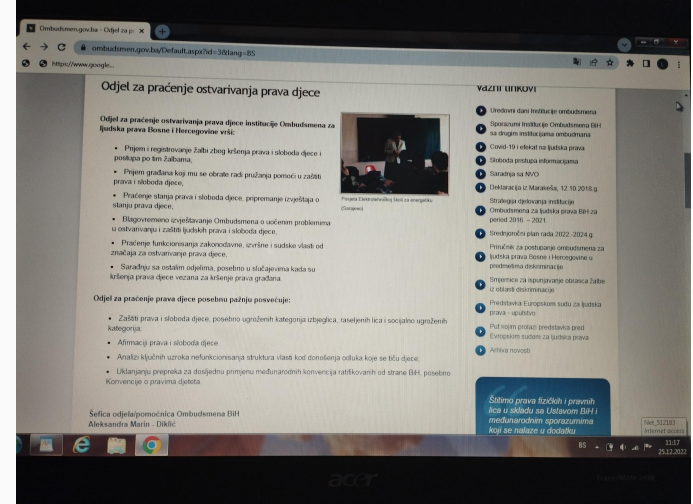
Ombudsmen.gov.ba - Odjel za p ×

ombudsmen.gov.ba/Default.aspx?id=3&lang=BS

https://www.google...

Odjel za praćenje ostvarivanja prava djece

Odjel za praćenje ostvarivanja prava djece institucije Ombudsmena za ljudska prava Bosne i Hercegovine vrši:

• Prijem i registrovanje žalbi zbog kršenja prava i sloboda djece i postupa po tim žalbama,

• Prijem građana koji mu se obrate radi pružanja pomoći u zaštiti prava i sloboda djece,

• Praćenje stanja prava i sloboda djece, pripremanje izvještaja o stanju prava djece,

• Blagovremeno izvještavanje Ombudsmena o uočenim problemima u ostvarivanju i zaštiti ljudskih prava i sloboda djece,

• Praćenje funkcionisanja zakonodavne, izvršne i sudske vlasti od značaja za ostvarivanje prava djece,

• Saradnju sa ostalim odjelima, posebno u slučajevima kada su kršenja prava djece vezana za kršenje prava građana.

Posjeta Elektrotehničkoj školi za energetiku (Sarajevo)

Odjel za praćenje prava djece posebnu pažnju posvećuje:

• Zaštiti prava i sloboda djece, posebno ugroženih kategorija izbjeglica, raseljenih lica i socijalno ugroženih kategorija,

• Afirmaciji prava i sloboda djece

• Analizi ključnih uzroka nefunkcionisanja struktura vlasti kod donošenja odluka koje se tiču djece,

• Uklanjanju prepreka za dosljednu primjenu međunarodnih konvencija ratifikovanih od strane BiH, posebno Konvencije o pravima djeteta

Šefica odjela/pomoćnica Ombudsmena BiH
Aleksandra Marin - Diklić

Važni linkovi

Uredovni dani institucije ombudsmena
Sporazumi institucije Ombudsmena BiH sa drugim institucijama ombudsmana
Covid-19 i efekat na ljudska prava
Sloboda pristupa informacijama
Saradnja sa NVO
Deklaracija iz Marakeša, 12.10.2018.g.
Strategija djelovanja institucije Ombudsmena za ljudska prava BiH za period 2016. - 2021.
Srednjoročni plan rada 2022.-2024.g.
Priručnik za postupanje ombudsmena za ljudska prava Bosne i Hercegovine u predmetima diskriminacije
Smjernice za ispunjavanje obrasca žalbe iz oblasti diskriminacije
Predstavka Evropskom sudu za ljudska prava - uputstvo
Put kojim prolazi predstavka pred Evropskim sudom za ljudska prava
Arhiva novosti

Štitimo prava fizičkih i pravnih lica u skladu sa Ustavom BiH i međunarodnim sporazumima koji se nalaze u dodatku

BS 11:37 25.12.2022

acer